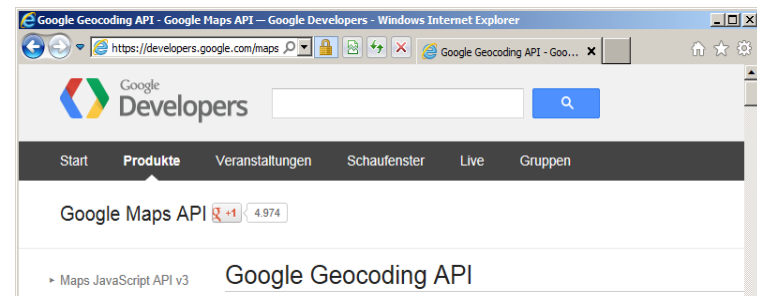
Google Geocoding API - Google Maps API — Google Developers - Windows Internet Explorer

https://developers.google.com/maps

Google Geocoding API - Goo...

Google Developers

Start
Produkte
Veranstaltungen
Schaufenster
Live
Gruppen

Google Maps API +1 4.974

▸ Maps JavaScript API v3

Google Geocoding API